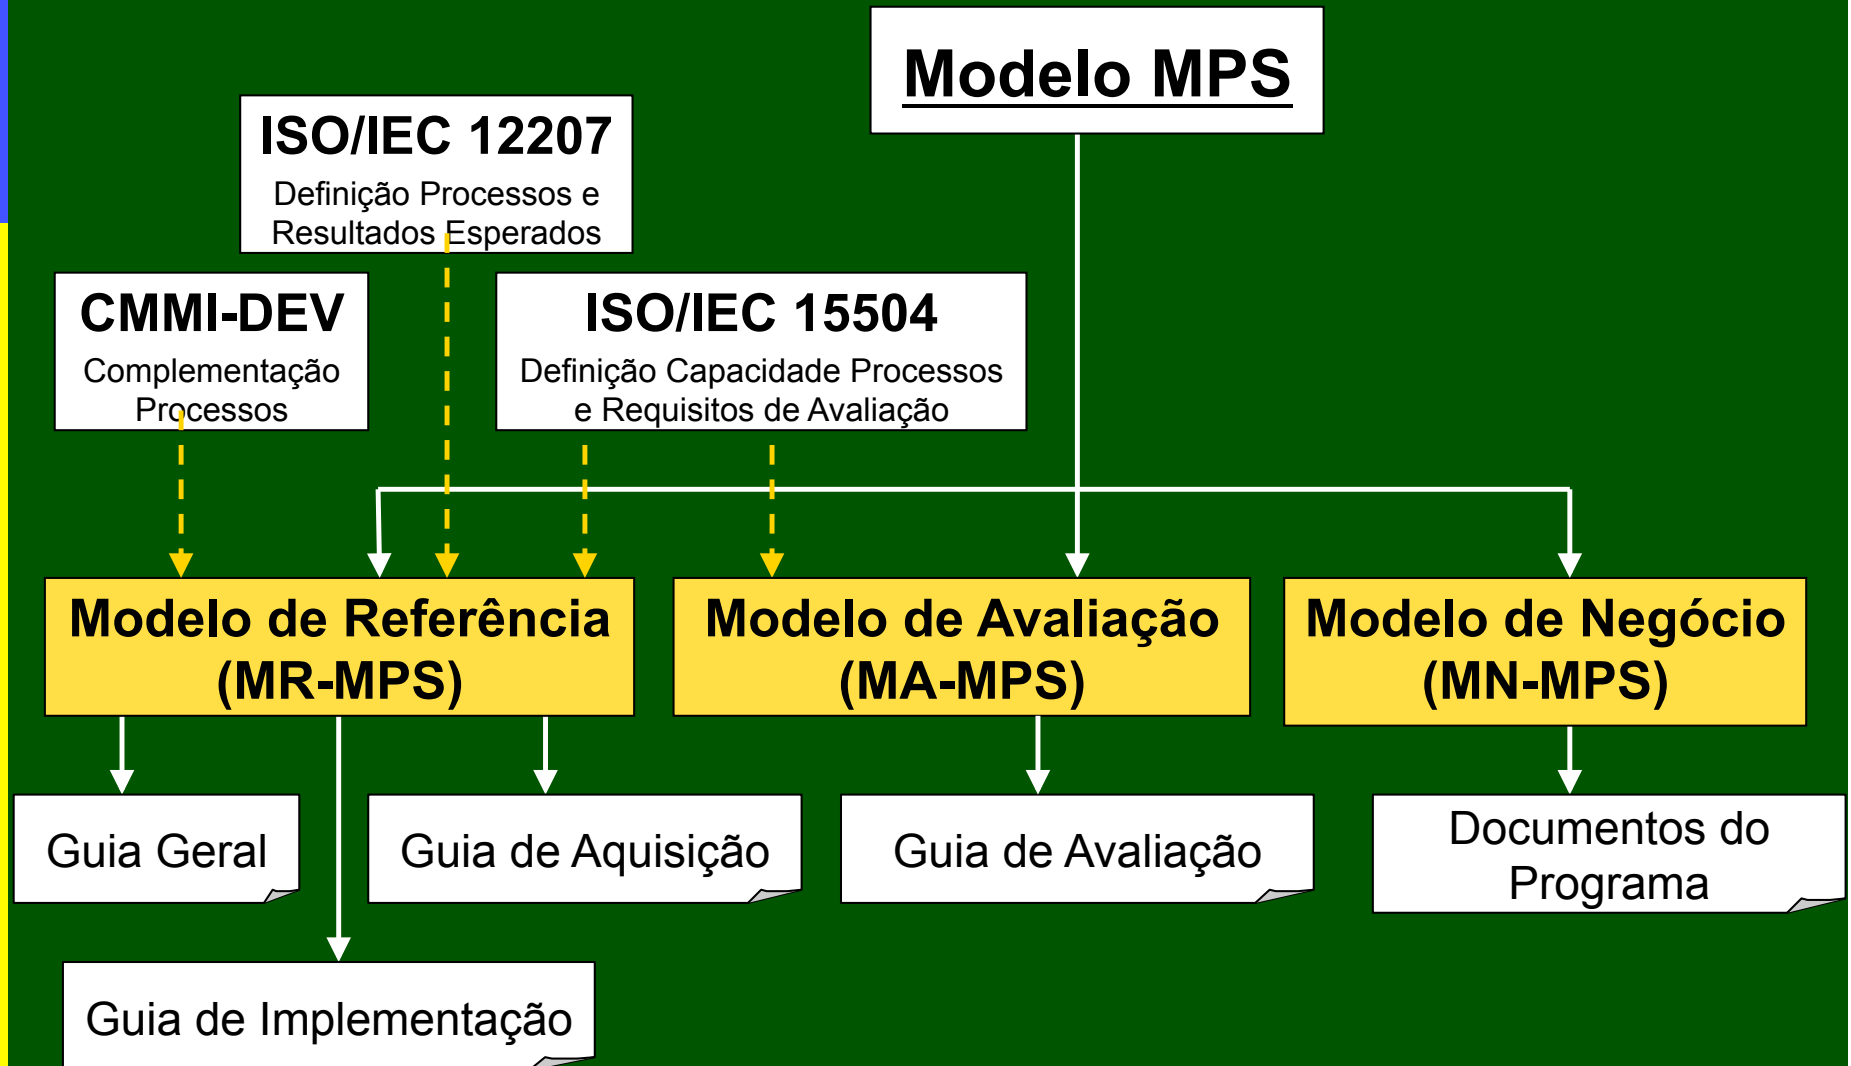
Modelo MPS

ISO/IEC 12207
Definição Processos e Resultados Esperados

CMMI-DEV
Complementação Processos

ISO/IEC 15504
Definição Capacidade Processos e Requisitos de Avaliação

Modelo de Referência (MR-MPS)

Modelo de Avaliação (MA-MPS)

Modelo de Negócio (MN-MPS)

Guia Geral

Guia de Aquisição

Guia de Avaliação

Documentos do Programa

Guia de Implementação